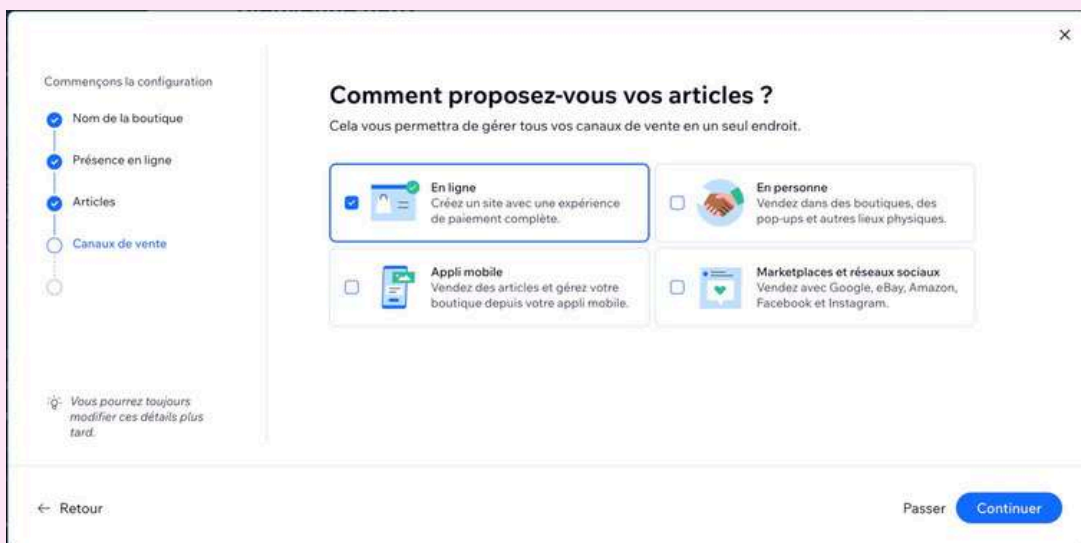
×

Commençons la configuration

Nom de la boutique

Présence en ligne

Articles

Canaux de vente

Comment proposez-vous vos articles ?

Cela vous permettra de gérer tous vos canaux de vente en un seul endroit.

En ligne
Créez un site avec une expérience de paiement complète.

En personne
Vendez dans des boutiques, des pop-ups et autres lieux physiques.

Appli mobile
Vendez des articles et gérez votre boutique depuis votre appli mobile.

Marketplaces et réseaux sociaux
Vendez avec Google, eBay, Amazon, Facebook et Instagram.

Vous pourrez toujours modifier ces détails plus tard.

← Retour

Passer

Continuer